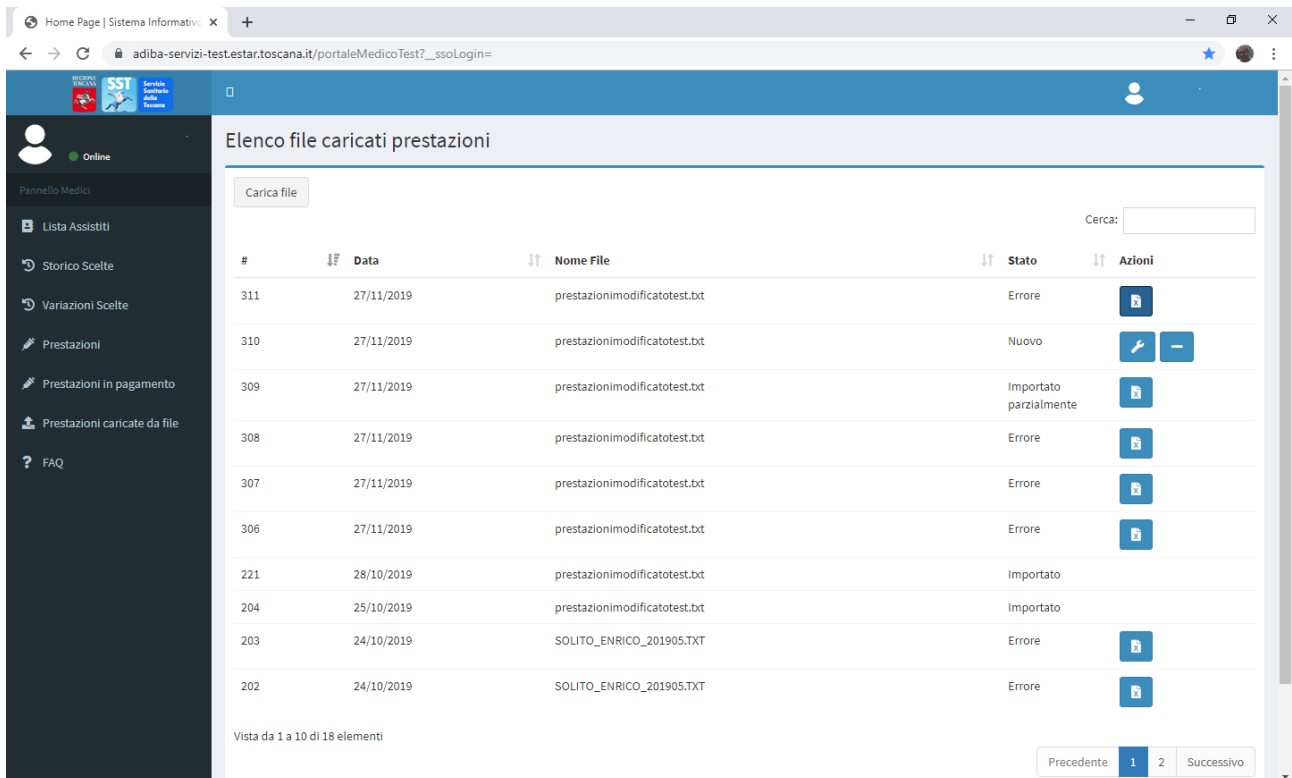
Home Page | Sistema Informativo ×
+

adiba-servizi-test.estar.toscana.it/portaleMedicoTest?__ssoLogin=

REGIONE TOSCANA
SST Servizio Sanitario della Toscana

Online

Pannello Medici

Lista Assistiti

Storico Scelte

Variazioni Scelte

Prestazioni

Prestazioni in pagamento

Prestazioni caricate da file

FAQ

Elenco file caricati prestazioni

Carica file

Cerca:

| # | Data | Nome File | Stato | Azioni |
|---|---|---|---|---|
| 311 | 27/11/2019 | prestazionimodificatotest.txt | Errore | |
| 310 | 27/11/2019 | prestazionimodificatotest.txt | Nuovo | |
| 309 | 27/11/2019 | prestazionimodificatotest.txt | Importato parzialmente | |
| 308 | 27/11/2019 | prestazionimodificatotest.txt | Errore | |
| 307 | 27/11/2019 | prestazionimodificatotest.txt | Errore | |
| 306 | 27/11/2019 | prestazionimodificatotest.txt | Errore | |
| 221 | 28/10/2019 | prestazionimodificatotest.txt | Importato | |
| 204 | 25/10/2019 | prestazionimodificatotest.txt | Importato | |
| 203 | 24/10/2019 | SOLITO_ENRICO_201905.TXT | Errore | |
| 202 | 24/10/2019 | SOLITO_ENRICO_201905.TXT | Errore | |

Vista da 1 a 10 di 18 elementi

Precedente 1 2 Successivo